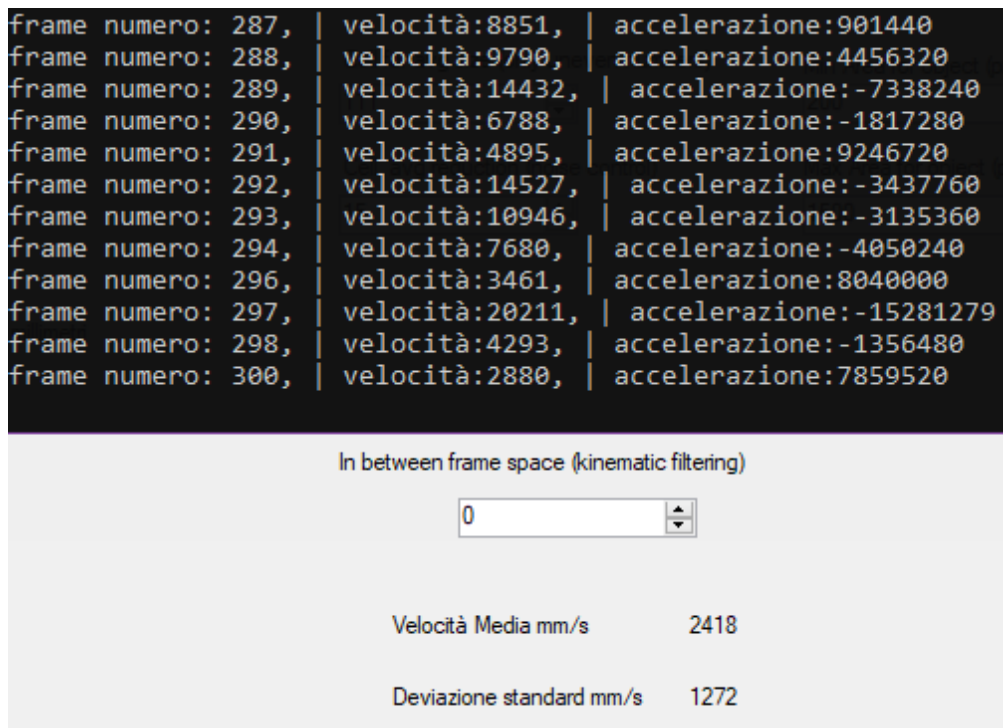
frame numero: 287, | velocità:8851, | accelerazione:901440
frame numero: 288, | velocità:9790, | accelerazione:4456320
frame numero: 289, | velocità:14432, | accelerazione:-7338240
frame numero: 290, | velocità:6788, | accelerazione:-1817280
frame numero: 291, | velocità:4895, | accelerazione:9246720
frame numero: 292, | velocità:14527, | accelerazione:-3437760
frame numero: 293, | velocità:10946, | accelerazione:-3135360
frame numero: 294, | velocità:7680, | accelerazione:-4050240
frame numero: 296, | velocità:3461, | accelerazione:8040000
frame numero: 297, | velocità:20211, | accelerazione:-15281279
frame numero: 298, | velocità:4293, | accelerazione:-1356480
frame numero: 300, | velocità:2880, | accelerazione:7859520

In between frame space (kinematic filtering)

0

Velocità Media mm/s 2418

Deviazione standard mm/s 1272